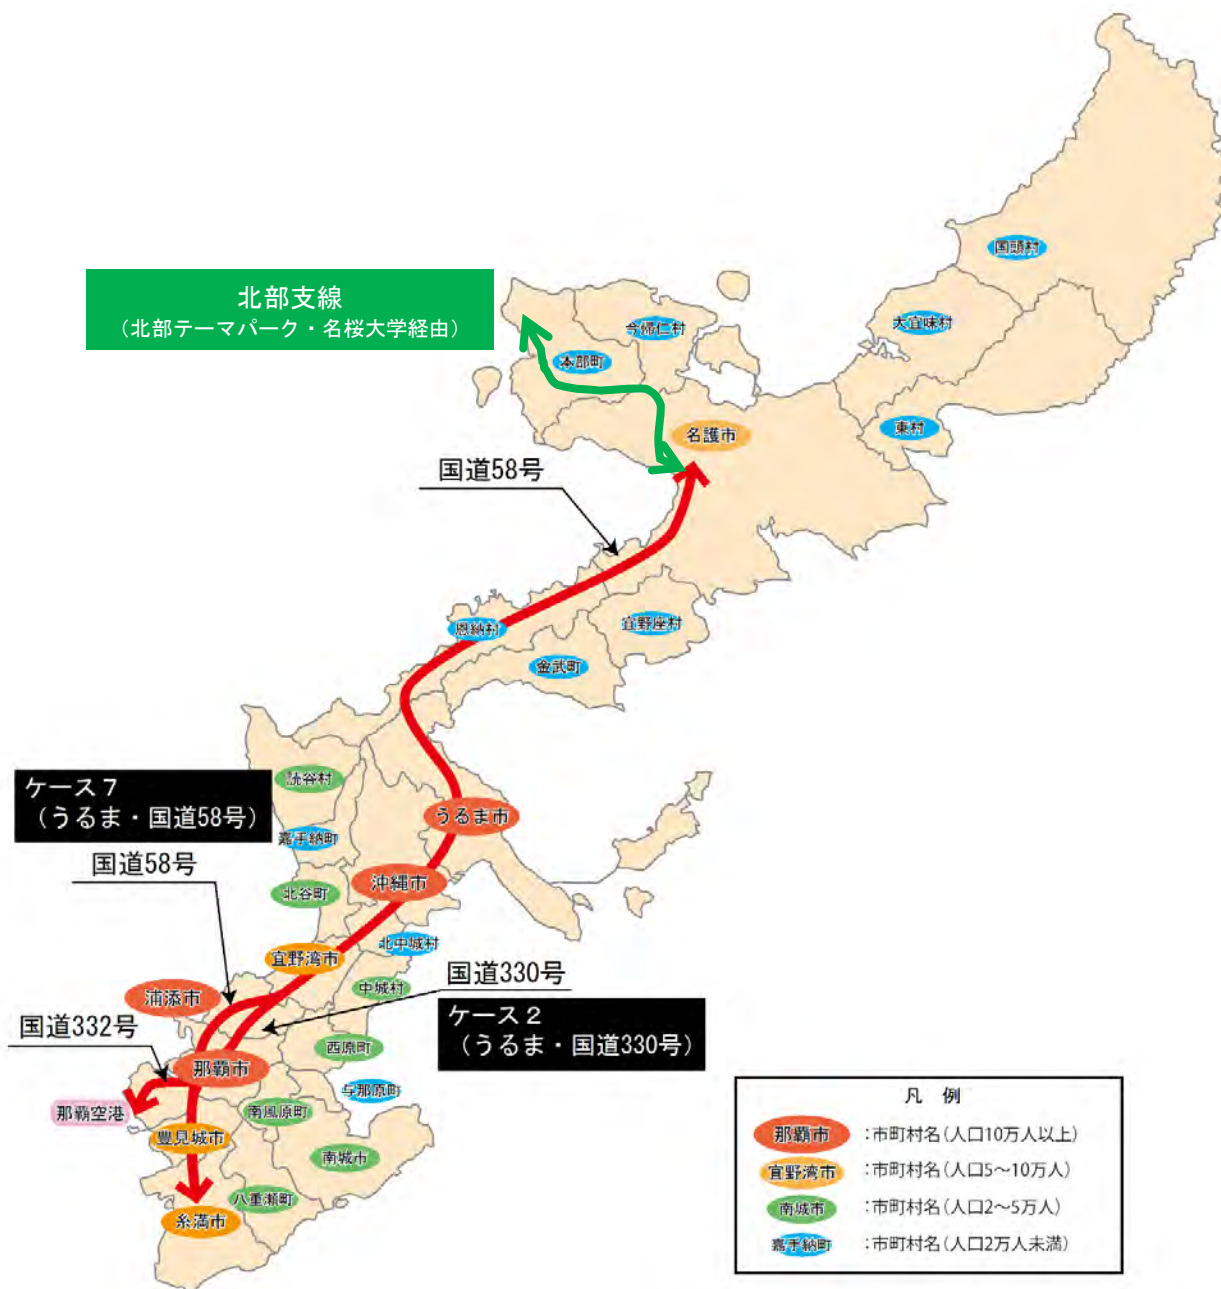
北部支線
（北部テーマパーク・名桜大学経由）

国頭村
大宜味村
今帰仁村
本部町
名護市
東村
国道58号
恩納村
宜野座村
金武町
読谷村
ケース７
（うるま・国道58号）
嘉手納町
うるま市
国道58号
沖縄市
北谷町
北中城村
宜野湾市
国道330号
浦添市
中城村
ケース２
（うるま・国道330号）
国道332号
那覇市
西原町
与那原町
那覇空港
南風原町
豊見城市
南城市
八重瀬町
糸満市

凡　例
那覇市 :市町村名(人口10万人以上)
宜野湾市 :市町村名(人口5～10万人)
南城市 :市町村名(人口2～5万人)
嘉手納町 :市町村名(人口2万人未満)